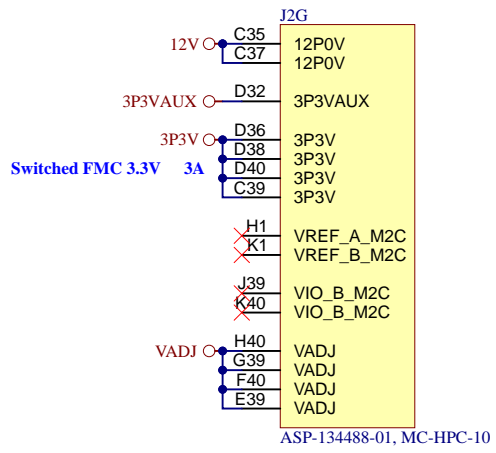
J2G

12V C35 12P0V
C37 12P0V

3P3VAUX D32 3P3VAUX

3P3V D36 3P3V
D38 3P3V
D40 3P3V
C39 3P3V

Switched FMC 3.3V 3A

H1 VREF_A_M2C
K1 VREF_B_M2C

J39 VIO_B_M2C
K40 VIO_B_M2C

VADJ H40 VADJ
G39 VADJ
F40 VADJ
E39 VADJ

ASP-134488-01, MC-HPC-10